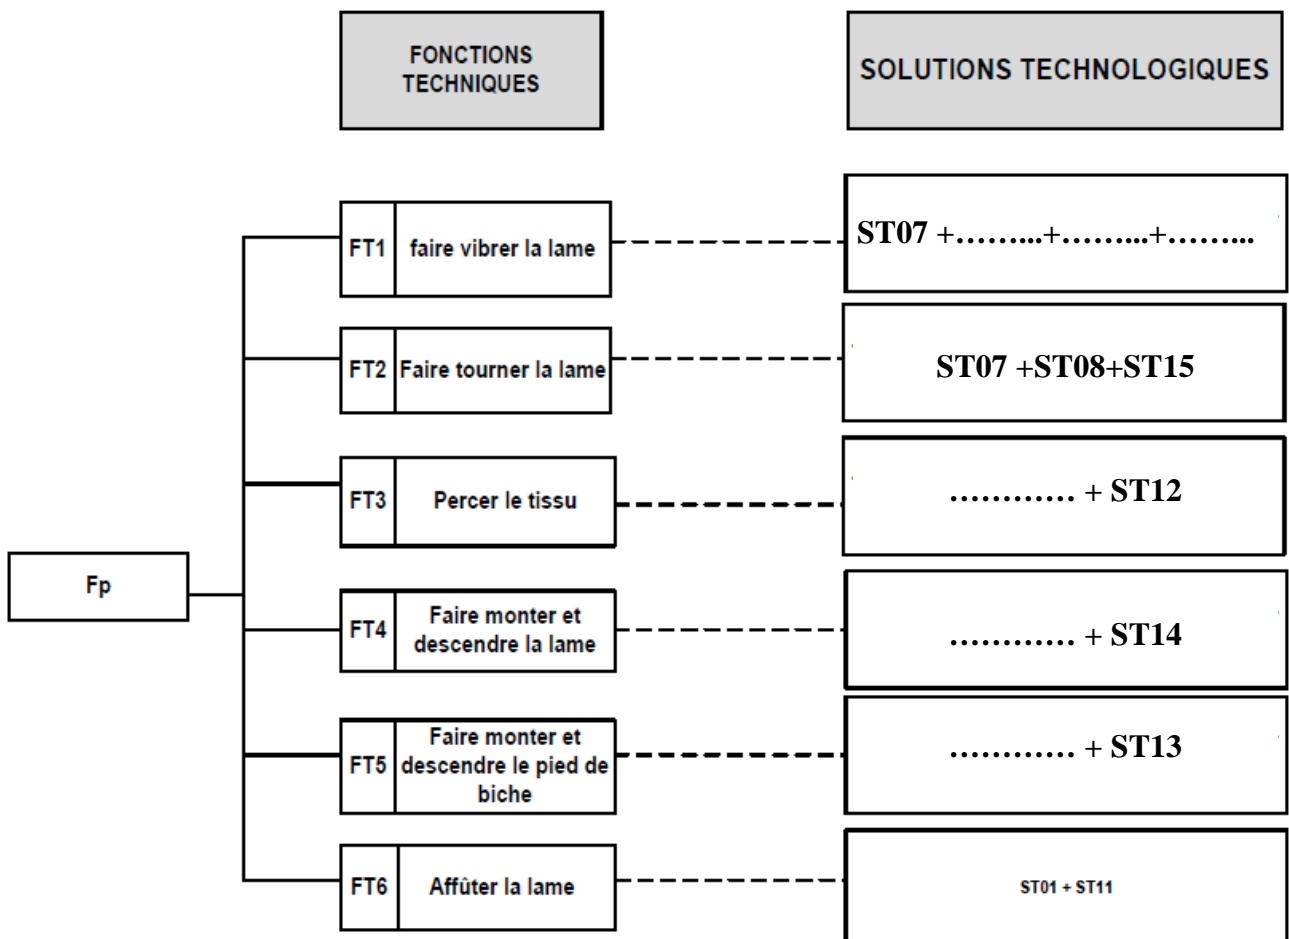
FONCTIONS TECHNIQUES

SOLUTIONS TECHNOLOGIQUES

Fp

FT1 faire vibrer la lame

ST07 +……..+……..+……..

FT2 Faire tourner la lame

ST07 +ST08+ST15

FT3 Percer le tissu

………… + ST12

FT4 Faire monter et descendre la lame

………… + ST14

FT5 Faire monter et descendre le pied de biche

………… + ST13

FT6 Affûter la lame

ST01 + ST11